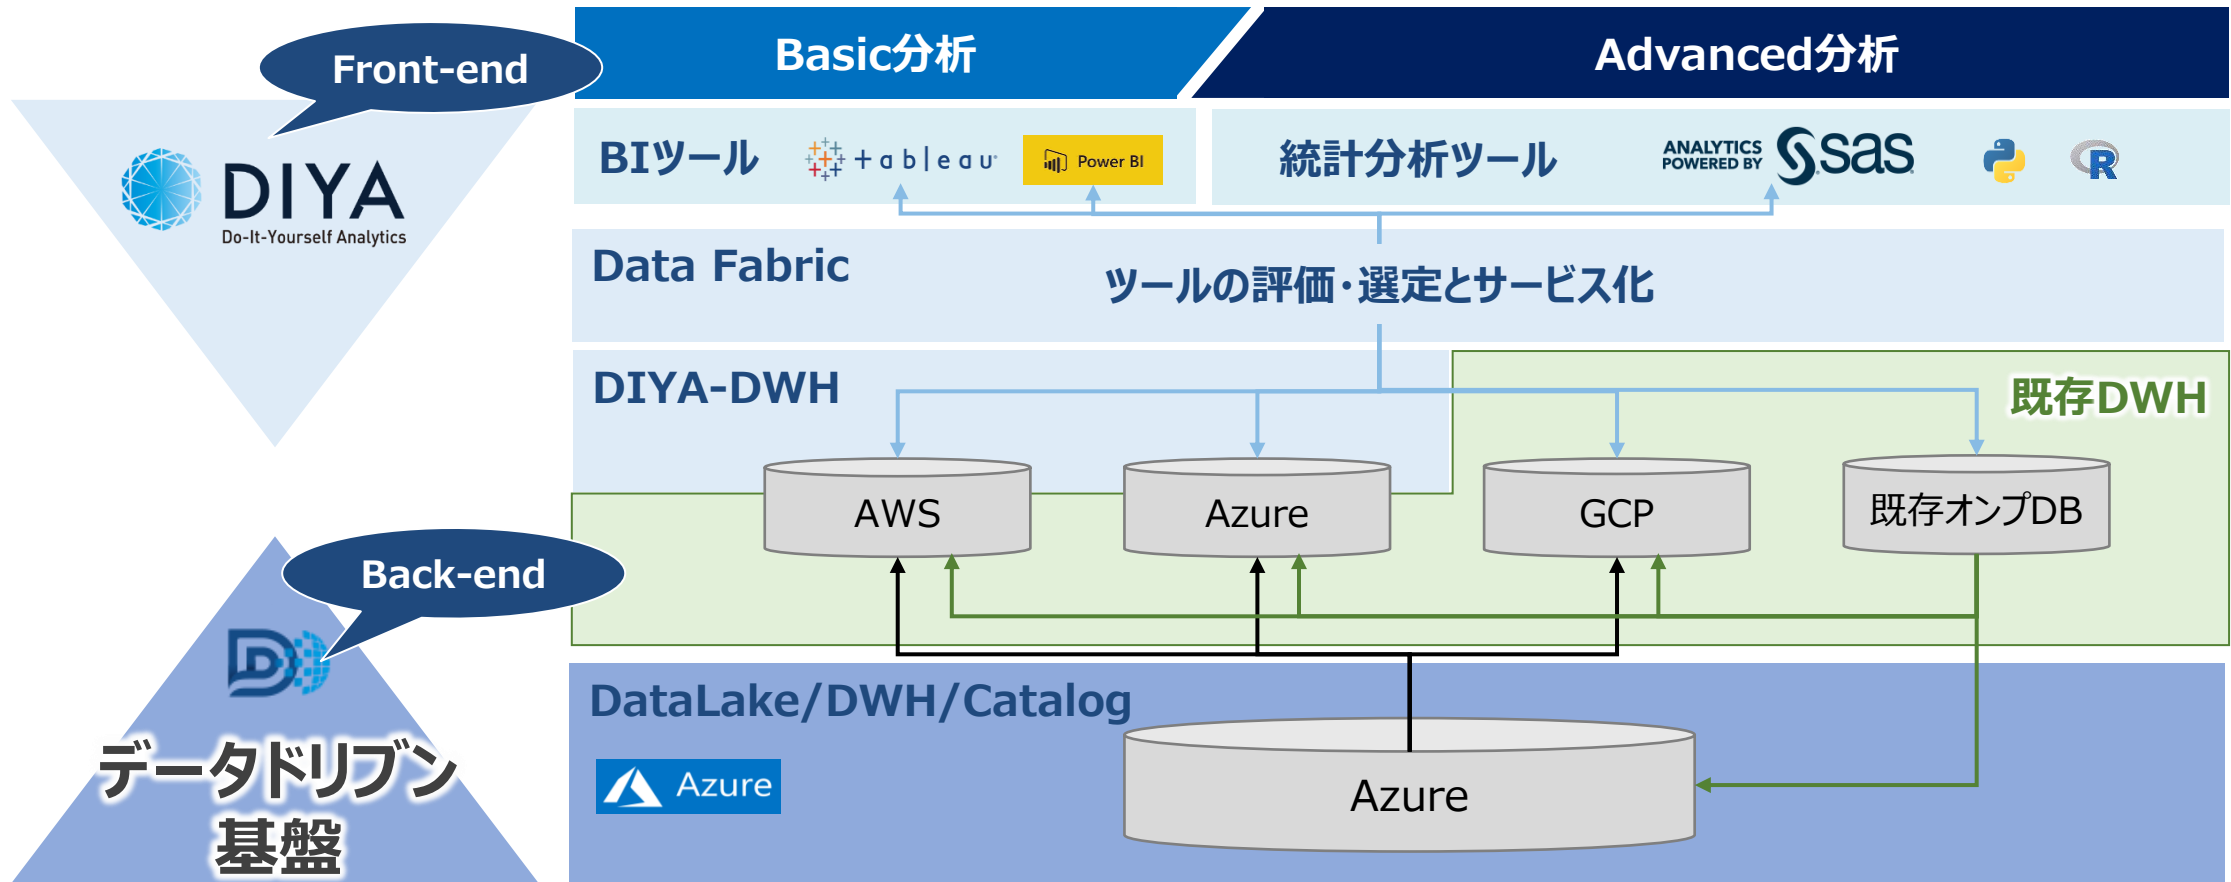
Front-end

DIYA
Do-It-Yourself Analytics

Basic分析

Advanced分析

BIツール

+ a b | e a u

Power BI

統計分析ツール

ANALYTICS POWERED BY sas

R

Data Fabric

ツールの評価・選定とサービス化

DIYA-DWH

既存DWH

AWS

Azure

GCP

既存オンプDB

Back-end

データドリブン基盤

DataLake/DWH/Catalog

Azure

Azure